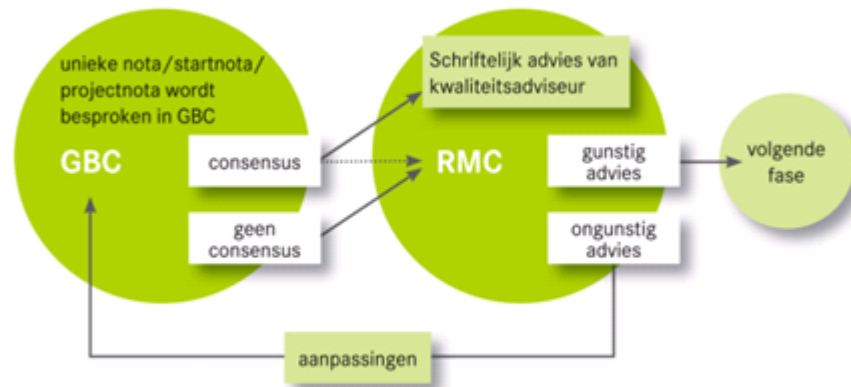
unieke nota/startnota/projectnota wordt besproken in GBC

GBC

consensus

geen consensus

Schriftelijk advies van kwaliteitsadviseur

RMC

gunstig advies

ongunstig advies

volgende fase

aanpassingen